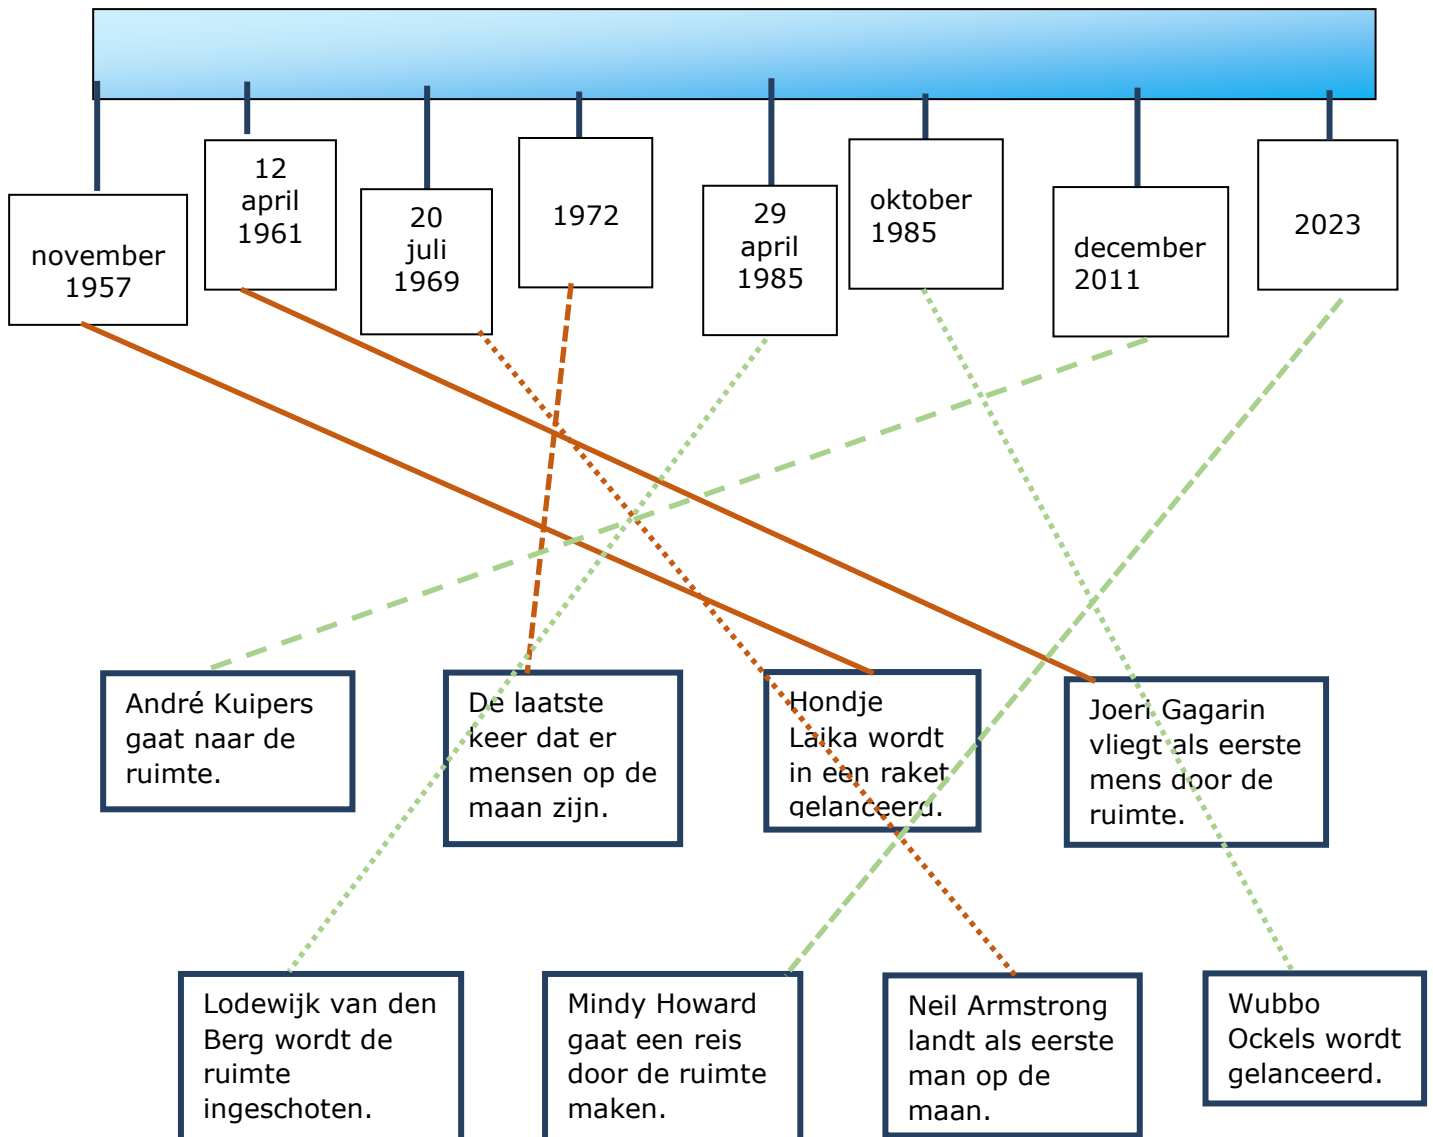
november 1957

12 april 1961

20 juli 1969

1972

29 april 1985

oktober 1985

december 2011

2023

André Kuipers gaat naar de ruimte.

De laatste keer dat er mensen op de maan zijn.

Hondje Laika wordt in een raket gelanceerd.

Joeri Gagarin vliegt als eerste mens door de ruimte.

Lodewijk van den Berg wordt de ruimte ingeschoten.

Mindy Howard gaat een reis door de ruimte maken.

Neil Armstrong landt als eerste man op de maan.

Wubbo Ockels wordt gelanceerd.